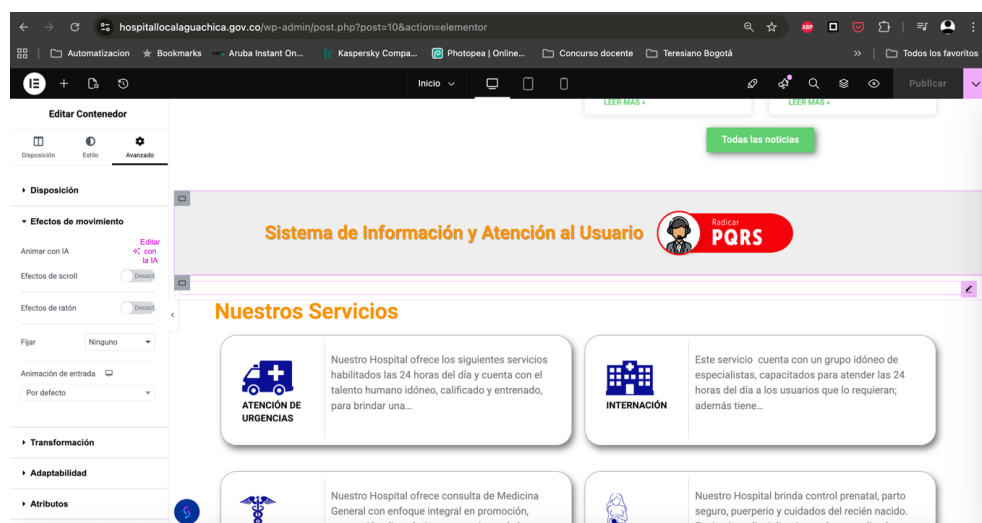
hospitallocalaguachica.gov.co/wp-admin/post.php?post=10&action=elementor

Automatizacion Bookmarks Aruba Instant On... Kaspersky Compa... Photopea | Online... Concurso docente Teresiano Bogotá Todos los favoritos

Inicio Publicar

Editar Contenedor

Disposición Estilo Avanzado

Disposición

Efectos de movimiento

Animar con IA Editar con la IA

Efectos de scroll Desact.

Efectos de ratón Desact.

Fijar Ninguno

Animación de entrada

Por defecto

Transformación

Adaptabilidad

Atributos

LEER MÁS »

LEER MÁS »

Todas las noticias

Sistema de Información y Atención al Usuario

Radicar PQRS

Nuestros Servicios

ATENCIÓN DE URGENCIAS

Nuestro Hospital ofrece los siguientes servicios habilitados las 24 horas del día y cuenta con el talento humano idóneo, calificado y entrenado, para brindar una...

INTERNACIÓN

Este servicio cuenta con un grupo idóneo de especialistas, capacitados para atender las 24 horas del día a los usuarios que lo requieran; además tiene...

Nuestro Hospital ofrece consulta de Medicina General con enfoque integral en promoción, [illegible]

Nuestro Hospital brinda control prenatal, parto seguro, puerperio y cuidados del recién nacido. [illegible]